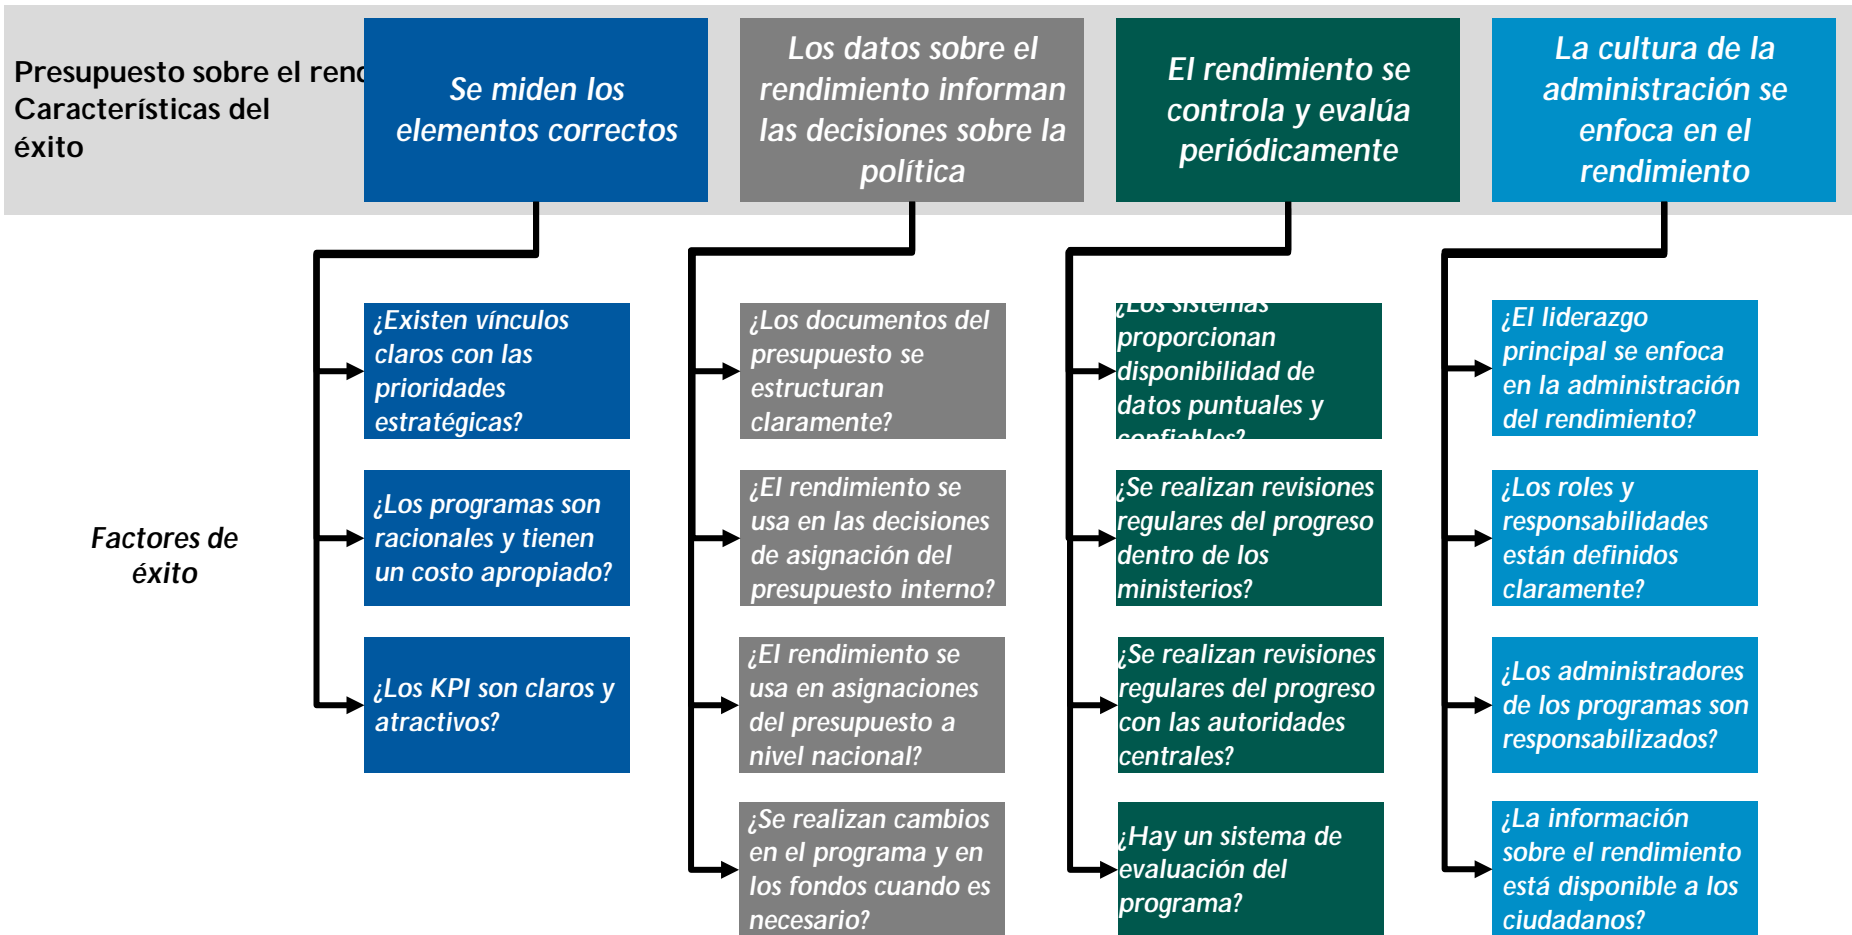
Presupuesto sobre el rend
Características del éxito

Se miden los elementos correctos

Los datos sobre el rendimiento informan las decisiones sobre la política

El rendimiento se controla y evalúa periódicamente

La cultura de la administración se enfoca en el rendimiento

Factores de éxito

¿Existen vínculos claros con las prioridades estratégicas?

¿Los programas son racionales y tienen un costo apropiado?

¿Los KPI son claros y atractivos?

¿Los documentos del presupuesto se estructuran claramente?

¿El rendimiento se usa en las decisiones de asignación del presupuesto interno?

¿El rendimiento se usa en asignaciones del presupuesto a nivel nacional?

¿Se realizan cambios en el programa y en los fondos cuando es necesario?

¿Los sistemas proporcionan disponibilidad de datos puntuales y confiables?

¿Se realizan revisiones regulares del progreso dentro de los ministerios?

¿Se realizan revisiones regulares del progreso con las autoridades centrales?

¿Hay un sistema de evaluación del programa?

¿El liderazgo principal se enfoca en la administración del rendimiento?

¿Los roles y responsabilidades están definidos claramente?

¿Los administradores de los programas son responsabilizados?

¿La información sobre el rendimiento está disponible a los ciudadanos?